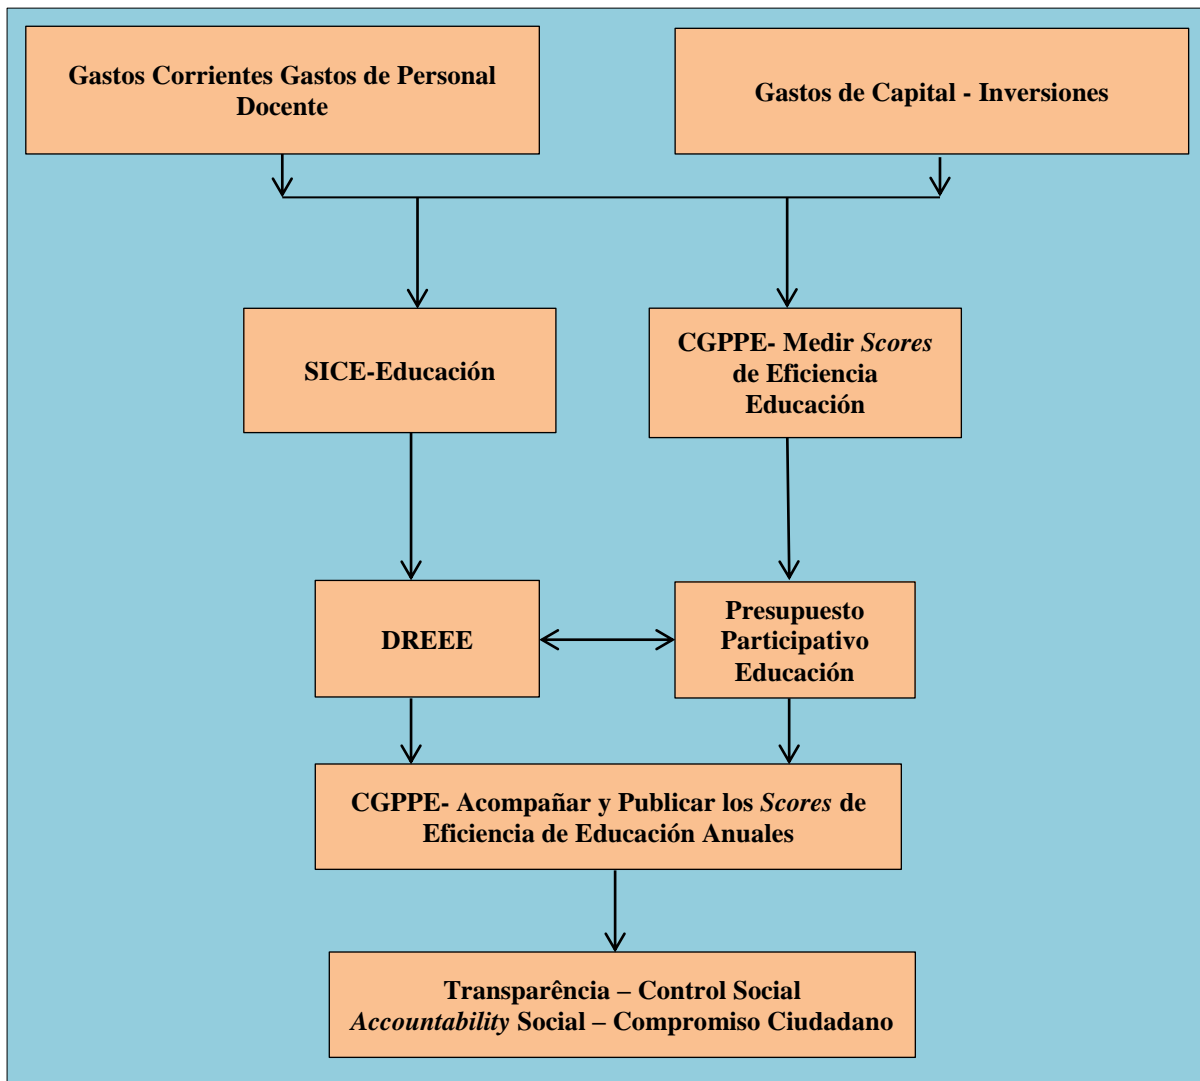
Gastos Corrientes Gastos de Personal Docente

Gastos de Capital - Inversiones

SICE-Educación

CGPPE- Medir Scores de Eficiencia Educación

DREEE

Presupuesto Participativo Educación

CGPPE- Acompañar y Publicar los Scores de Eficiencia de Educación Anuales

Transparência – Control Social
Accountability Social – Compromiso Ciudadano